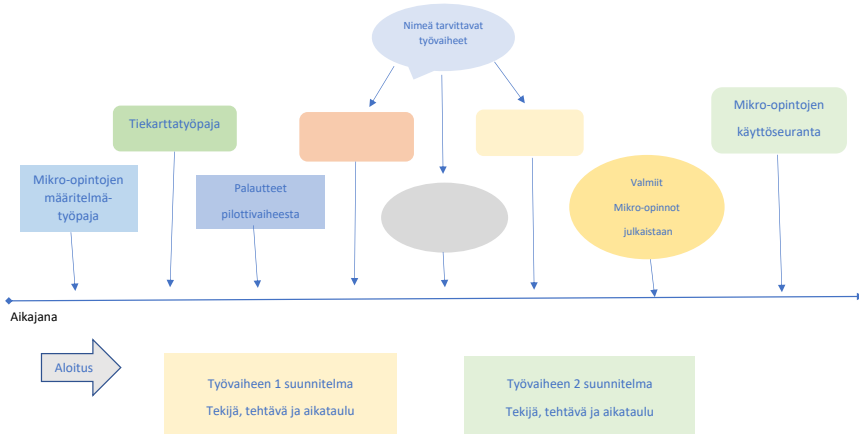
Nimeä tarvittavat työvaiheet

Tiekarttatyöpaja

Mikro-opintojen käyttöseuranta

Mikro-opintojen määritelmätyöpaja

Palautteet pilottivaiheesta

Valmiit Mikro-opinnot julkaistaan

Aikajana

Aloitus

Työvaiheen 1 suunnitelma
Tekijä, tehtävä ja aikataulu

Työvaiheen 2 suunnitelma
Tekijä, tehtävä ja aikataulu